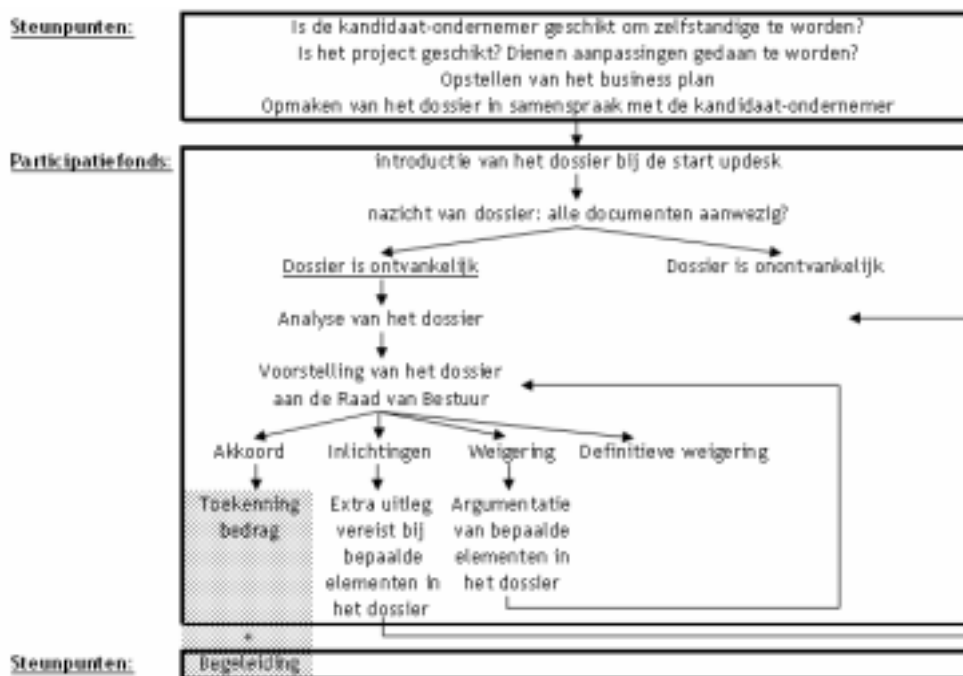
Steunpunten:

Is de kandidaat-ondernemer geschikt om zelfstandige te worden?
Is het project geschikt? Dienen aanpassingen gedaan te worden?
Opstellen van het business plan
Opmaken van het dossier in samenspraak met de kandidaat-ondernemer

Participatiefonds:

introductie van het dossier bij de start updesk

nazicht van dossier: alle documenten aanwezig?

Dossier is ontvankelijk

Dossier is onontvankelijk

Analyse van het dossier

Voorstelling van het dossier aan de Raad van Bestuur

Akkoord

Inlichtingen

Weigering

Definitieve weigering

Toekenning bedrag

Extra uitleg vereist bij bepaalde elementen in het dossier

Argumentatie van bepaalde elementen in het dossier

Steunpunten:

Begeleiding